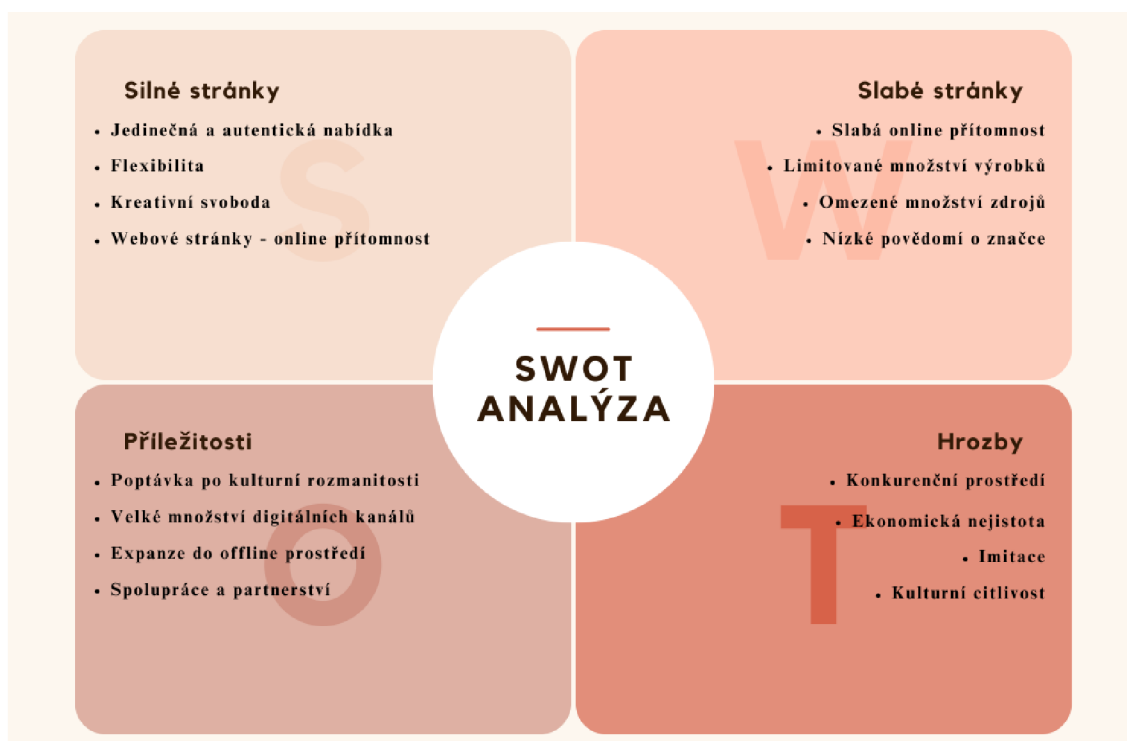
Silné stránky
- Jedinečná a autentická nabídka
- Flexibilita
- Kreativní svoboda
- Webové stránky - online přítomnost

S

Slabé stránky
- Slabá online přítomnost
- Limitované množství výrobků
- Omezené množství zdrojů
- Nízké povědomí o značce

W

SWOT ANALÝZA

Příležitosti
- Poptávka po kulturní rozmanitosti
- Velké množství digitálních kanálů
- Expanze do offline prostředí
- Spolupráce a partnerství

O

Hrozby
- Konkurenční prostředí
- Ekonomická nejistota
- Imitace
- Kulturní citlivost

T